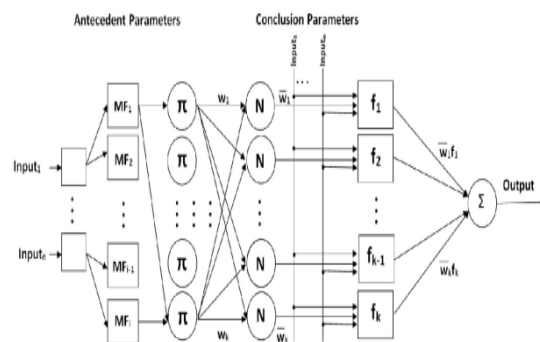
Antecedent Parameters

Conclusion Parameters

Input$_1$

Input$_n$

MF$_1$

MF$_2$

MF$_{i-1}$

MF$_i$

π

π

π

π

$w_1$

$w_k$

N

N

N

N

$\overline{w}_1$

$\overline{w}_k$

Input$_1$

Input$_n$

...

$f_1$

$f_2$

$f_{k-1}$

$f_k$

$\overline{w}_1 f_1$

$\overline{w}_k f_k$

Σ

Output